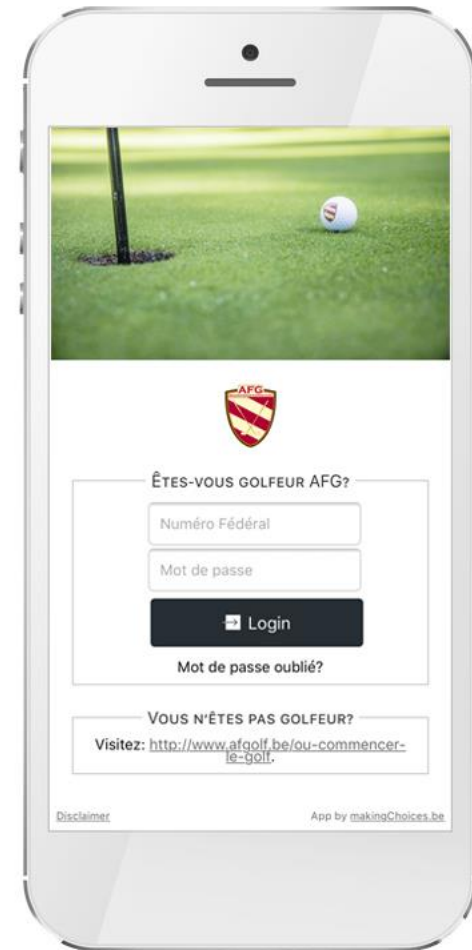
AFG

ÊTES-VOUS GOLFEUR AFG?

Numéro Fédéral

Mot de passe

Login

Mot de passe oublié?

VOUS N'ÊTES PAS GOLFEUR?

Visitez: http://www.afgolf.be/ou-commencer-le-golf.

Disclaimer

App by makingChoices.be